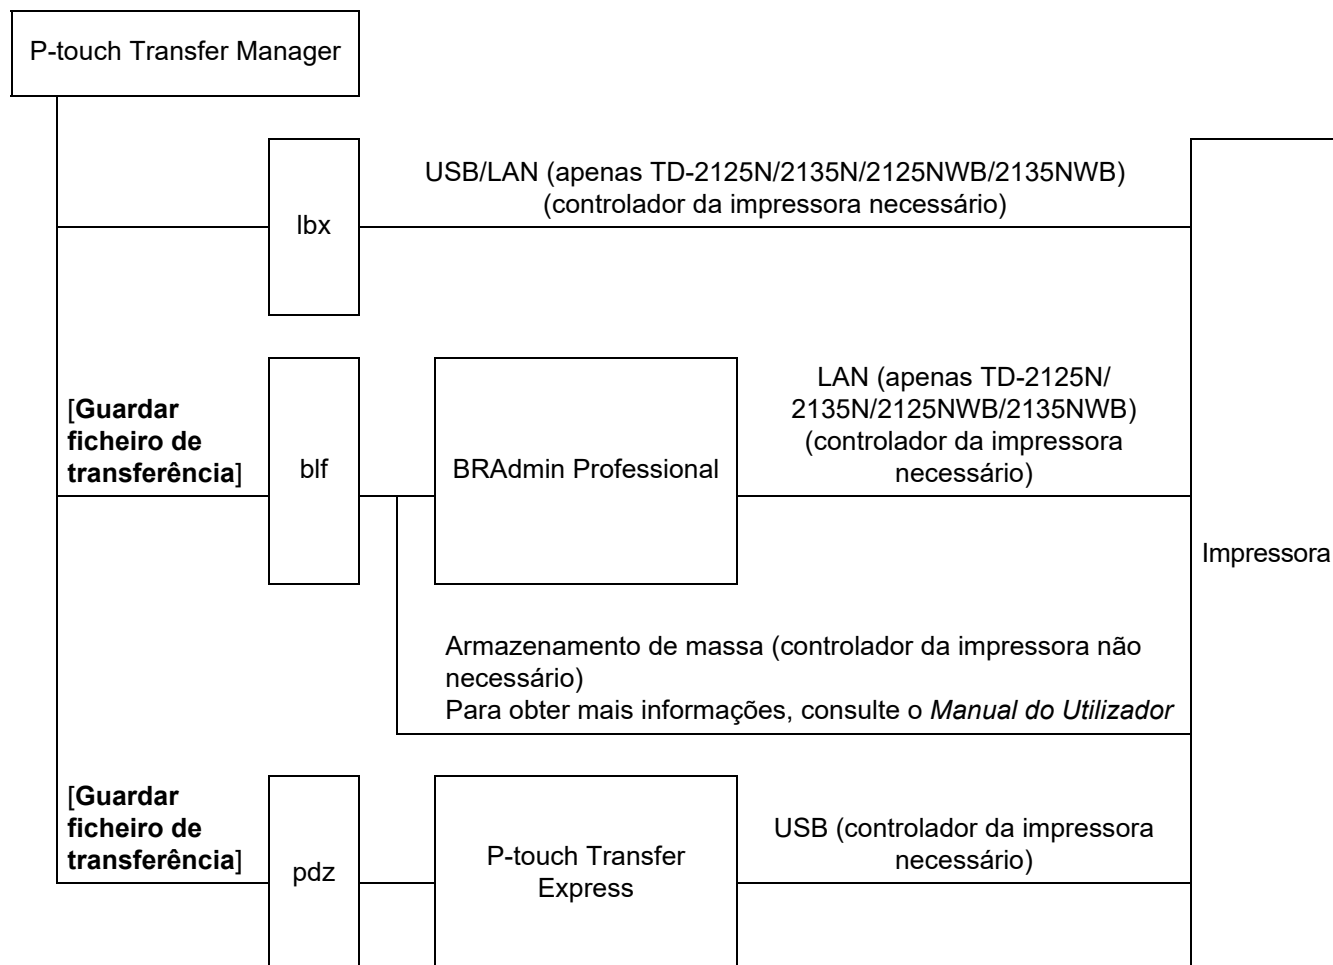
P-touch Transfer Manager

lbx

USB/LAN (apenas TD-2125N/2135N/2125NWB/2135NWB) (controlador da impressora necessário)

[**Guardar ficheiro de transferência**]

blf

BRAdmin Professional

LAN (apenas TD-2125N/2135N/2125NWB/2135NWB) (controlador da impressora necessário)

Impressora

Armazenamento de massa (controlador da impressora não necessário)
Para obter mais informações, consulte o *Manual do Utilizador*

[**Guardar ficheiro de transferência**]

pdz

P-touch Transfer Express

USB (controlador da impressora necessário)